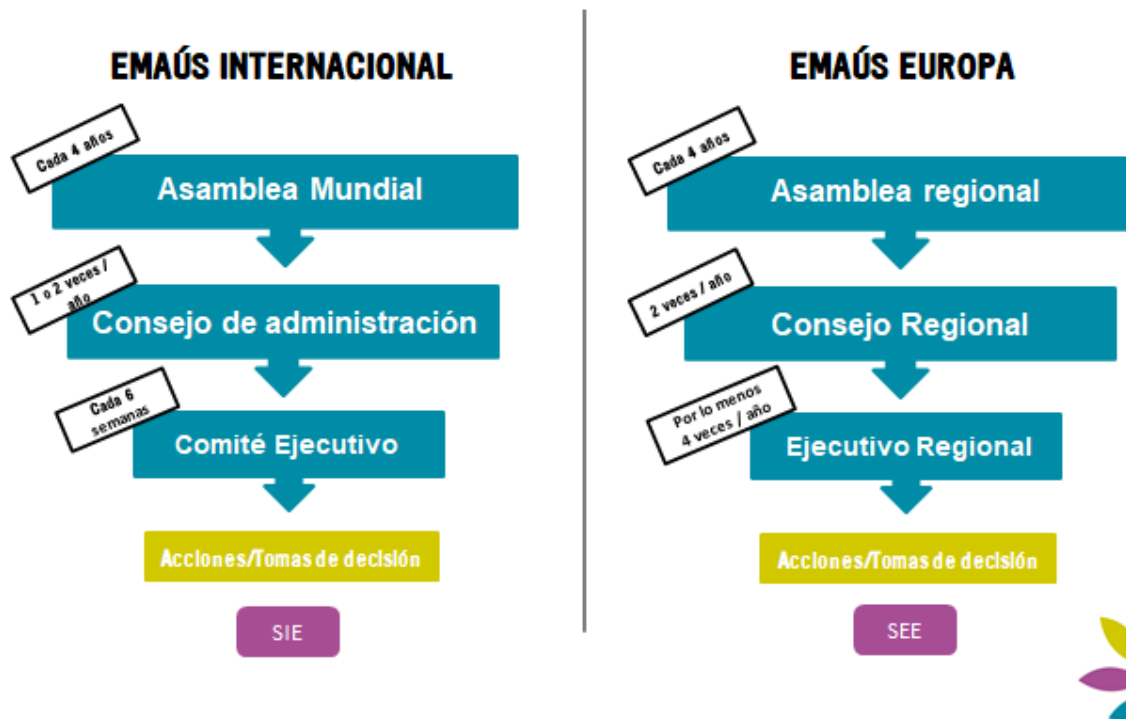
EMAÚS INTERNACIONAL

Cada 4 años

Asamblea Mundial

1 o 2 veces / año

Consejo de administración

Cada 6 semanas

Comité Ejecutivo

Acciones/Tomas de decisión

SIE

EMAÚS EUROPA

Cada 4 años

Asamblea regional

2 veces / año

Consejo Regional

Por lo menos 4 veces / año

Ejecutivo Regional

Acciones/Tomas de decisión

SEE